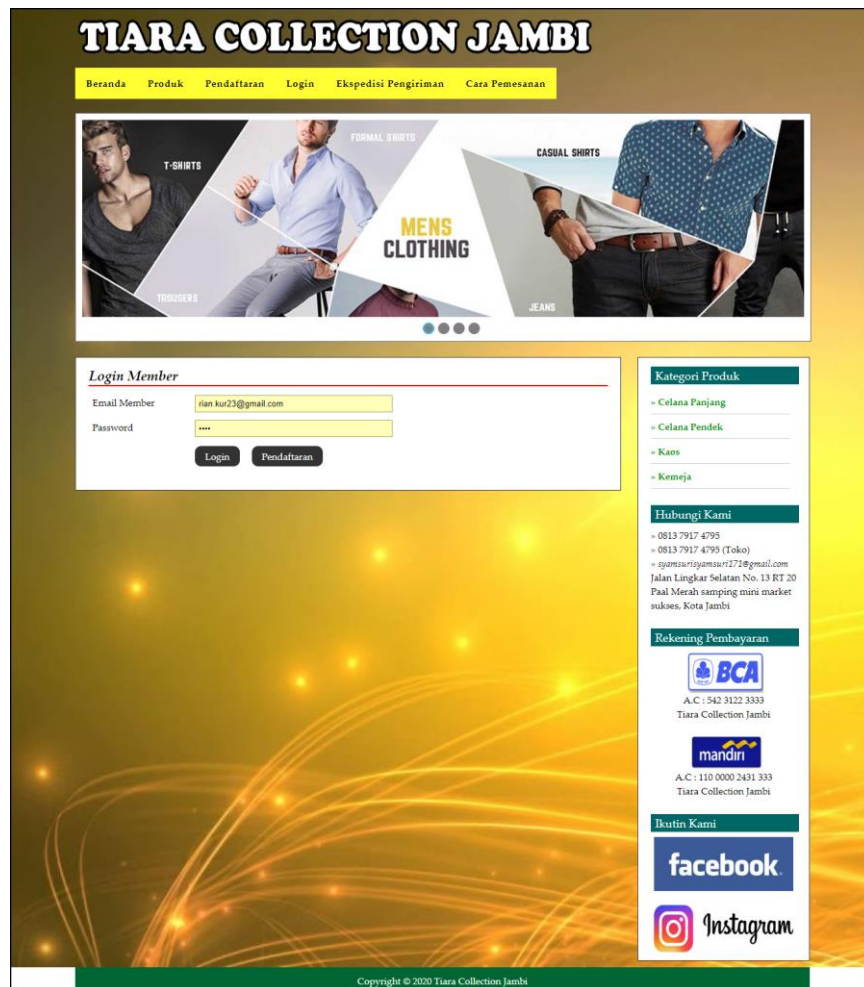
TIARA COLLECTION JAMBI

Beranda Produk Pendaftaran Login Ekspedisi Pengiriman Cara Pemesanan

T-SHIRTS
FORMAL SHIRTS
CASUAL SHIRTS
MENS CLOTHING
TROUSERS
JEANS

Login Member

Email Member rian kur23@gmail.com
Password ••••

Login Pendaftaran

Kategori Produk
» Celana Panjang
» Celana Pendek
» Kaos
» Kemeja

Hubungi Kami
» 0813 7917 4795
» 0813 7917 4795 (Toko)
» syamsurisyamsuri171@gmail.com
Jalan Lingkar Selatan No. 13 RT 20 Paal Merah samping mini market sukses, Kota Jambi

Rekening Pembayaran
BCA
A.C : 542 3122 3333
Tiara Collection Jambi

mandiri
A.C : 110 0000 2431 333
Tiara Collection Jambi

Ikutin Kami
facebook
Instagram

Copyright © 2020 Tiara Collection Jambi